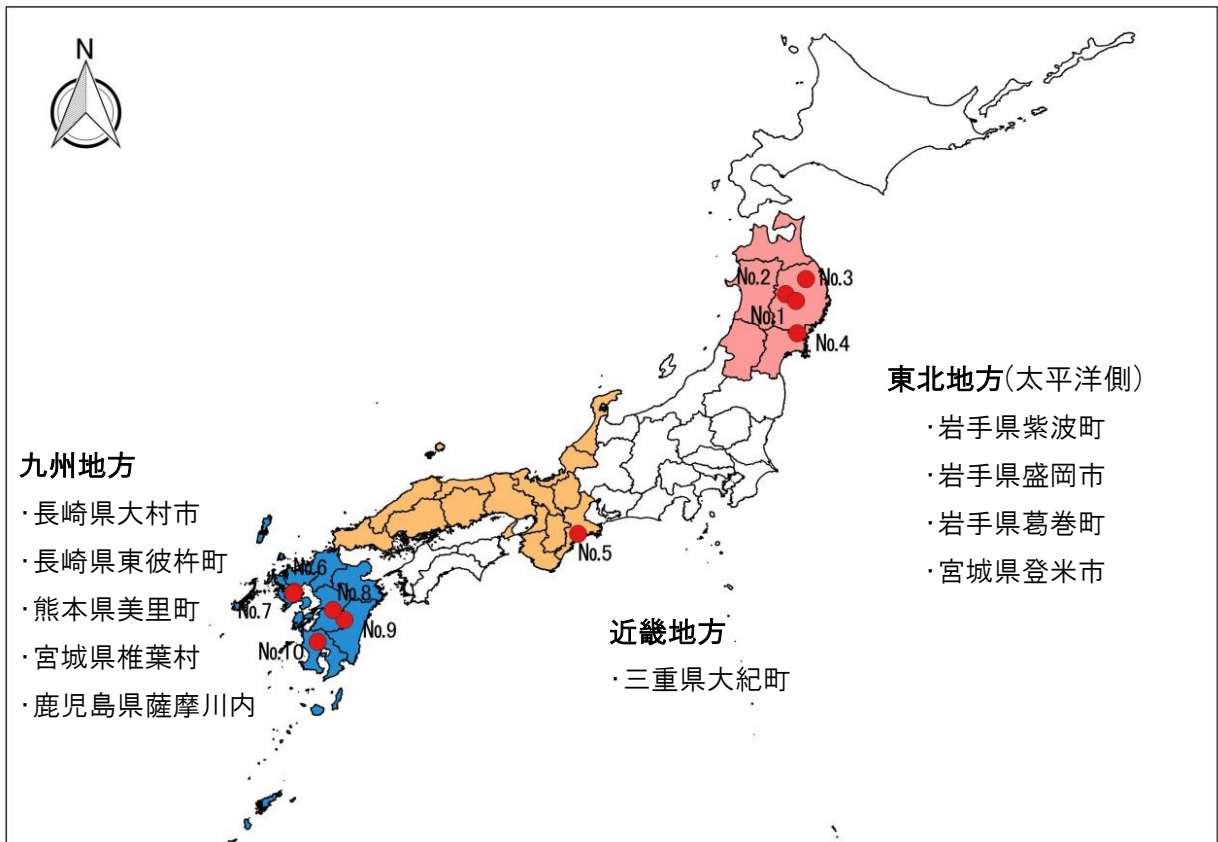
N

No.2
No.3
No.1
No.4

東北地方(太平洋側)
・岩手県紫波町
・岩手県盛岡市
・岩手県葛巻町
・宮城県登米市

九州地方
・長崎県大村市
・長崎県東彼杵町
・熊本県美里町
・宮城県椎葉村
・鹿児島県薩摩川内

No.5
No.6
No.7
No.8
No.9
No.10

近畿地方
・三重県大紀町